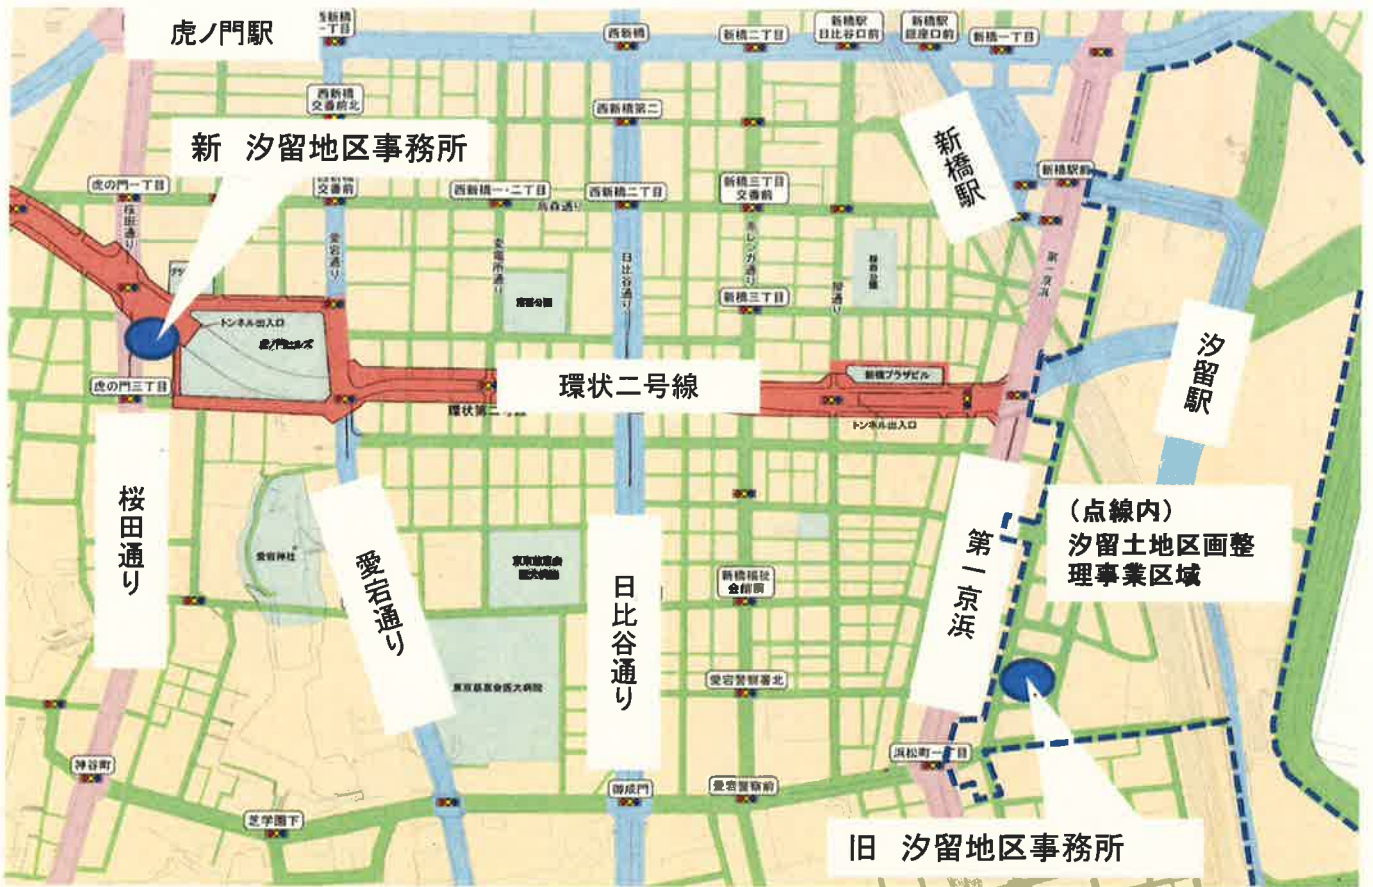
虎ノ門駅

新橋一丁目

西新橋

新橋二丁目

新橋駅日比谷口前

新橋駅銀座口前

新橋一丁目

西新橋交番前北

西新橋第二

新　汐留地区事務所

新橋駅

虎の門一丁目

交番前

西新橋一・二丁目

西新橋二丁目

新橋三丁目交番前

新橋駅前

桜田通り

愛宕通り

日比谷通り

新橋三丁目

第一京浜

トンネル出入口

虎ノ門ヒルズ

汐留駅

虎の門三丁目

環状二号線

新橋プラザビル

環状第二

トンネル出入口

桜田通り

愛宕通り

日比谷通り

第一京浜

（点線内）
汐留土地区画整理事業区域

愛宕神社

新橋税務署前

愛宕警察署北

神谷町

浜松町一丁目

御成門

愛宕警察前

芝学園下

旧　汐留地区事務所